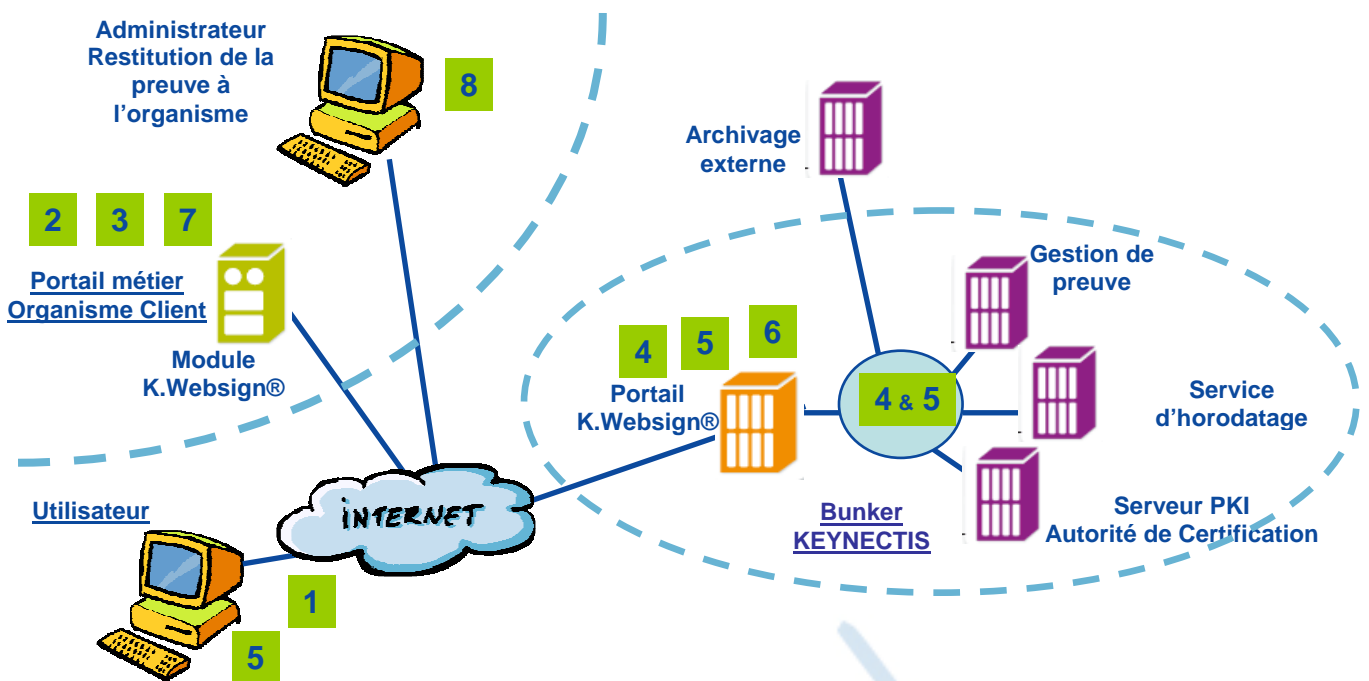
Administrateur
Restitution de la preuve à l'organisme

8

Archivage externe

2 3 7

Portail métier
Organisme Client

Module K.Websign®

Gestion de preuve

4 5 6

Portail K.Websign®

4 & 5

Service d'horodatage

Utilisateur

INTERNET

Bunker
KEYNECTIS

Serveur PKI
Autorité de Certification

1

5